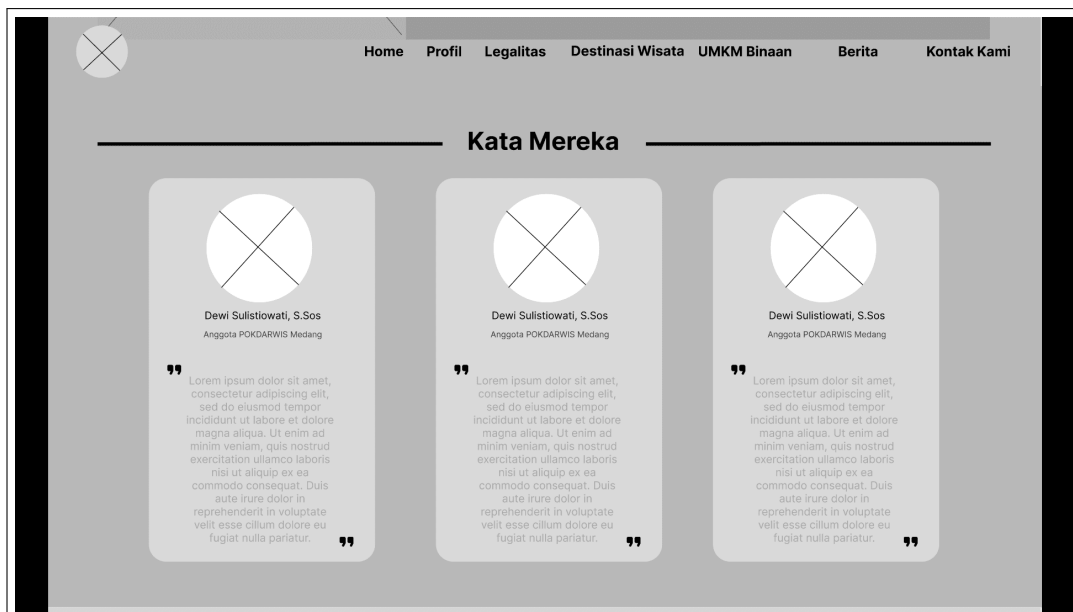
Home Profil Legalitas Destinasi Wisata UMKM Binaan Berita Kontak Kami

Kata Mereka

Dewi Sulistiowati, S.Sos

Anggota POKDARWIS Medang

❞ Lorem ipsum dolor sit amet, consectetur adipiscing elit, sed do eiusmod tempor incididunt ut labore et dolore magna aliqua. Ut enim ad minim veniam, quis nostrud exercitation ullamco laboris nisi ut aliquip ex ea commodo consequat. Duis aute irure dolor in reprehenderit in voluptate velit esse cillum dolore eu fugiat nulla pariatur. ❞

Dewi Sulistiowati, S.Sos

Anggota POKDARWIS Medang

❞ Lorem ipsum dolor sit amet, consectetur adipiscing elit, sed do eiusmod tempor incididunt ut labore et dolore magna aliqua. Ut enim ad minim veniam, quis nostrud exercitation ullamco laboris nisi ut aliquip ex ea commodo consequat. Duis aute irure dolor in reprehenderit in voluptate velit esse cillum dolore eu fugiat nulla pariatur. ❞

Dewi Sulistiowati, S.Sos

Anggota POKDARWIS Medang

❞ Lorem ipsum dolor sit amet, consectetur adipiscing elit, sed do eiusmod tempor incididunt ut labore et dolore magna aliqua. Ut enim ad minim veniam, quis nostrud exercitation ullamco laboris nisi ut aliquip ex ea commodo consequat. Duis aute irure dolor in reprehenderit in voluptate velit esse cillum dolore eu fugiat nulla pariatur. ❞